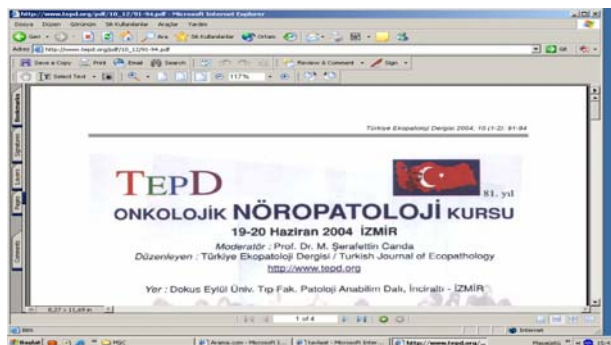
http://www.tepd.org/pdf/10_12/91-94.pdf - Microsoft Internet Explorer

Dosya Düzen Görünüm Sık Kullanılanlar Araçlar Yardım

Geri Ara Sık Kullanılanlar Ortam

Adres http://www.tepd.org/pdf/10_12/91-94.pdf Git

Save a Copy Print Email Search Review & Comment Sign

Select Text 117%

Bookmarks Signatures Layers Pages Comments

Türkiye Ekopatoloji Dergisi 2004; 10 (1-2): 91-94

TEPD

81. yıl

ONKOLOJİK NÖROPATOLOJİ KURSU

19-20 Haziran 2004 İZMİR

Moderatör : Prof. Dr. M. Şerafettin Canda

Düzenleyen : Türkiye Ekopatoloji Dergisi / Turkish Journal of Ecopathology

http://www.tepd.org

Yer : Dokuz Eylül Üniv. Tıp Fak. Patoloji Anabilim Dalı, İnciraltı - İZMİR

8.27 x 11.69 in

1 of 4

Internet

Başlat MSC Arama.com - Microsoft I... tavilyat - Microsoft Inter... http://www.tepd.org/...